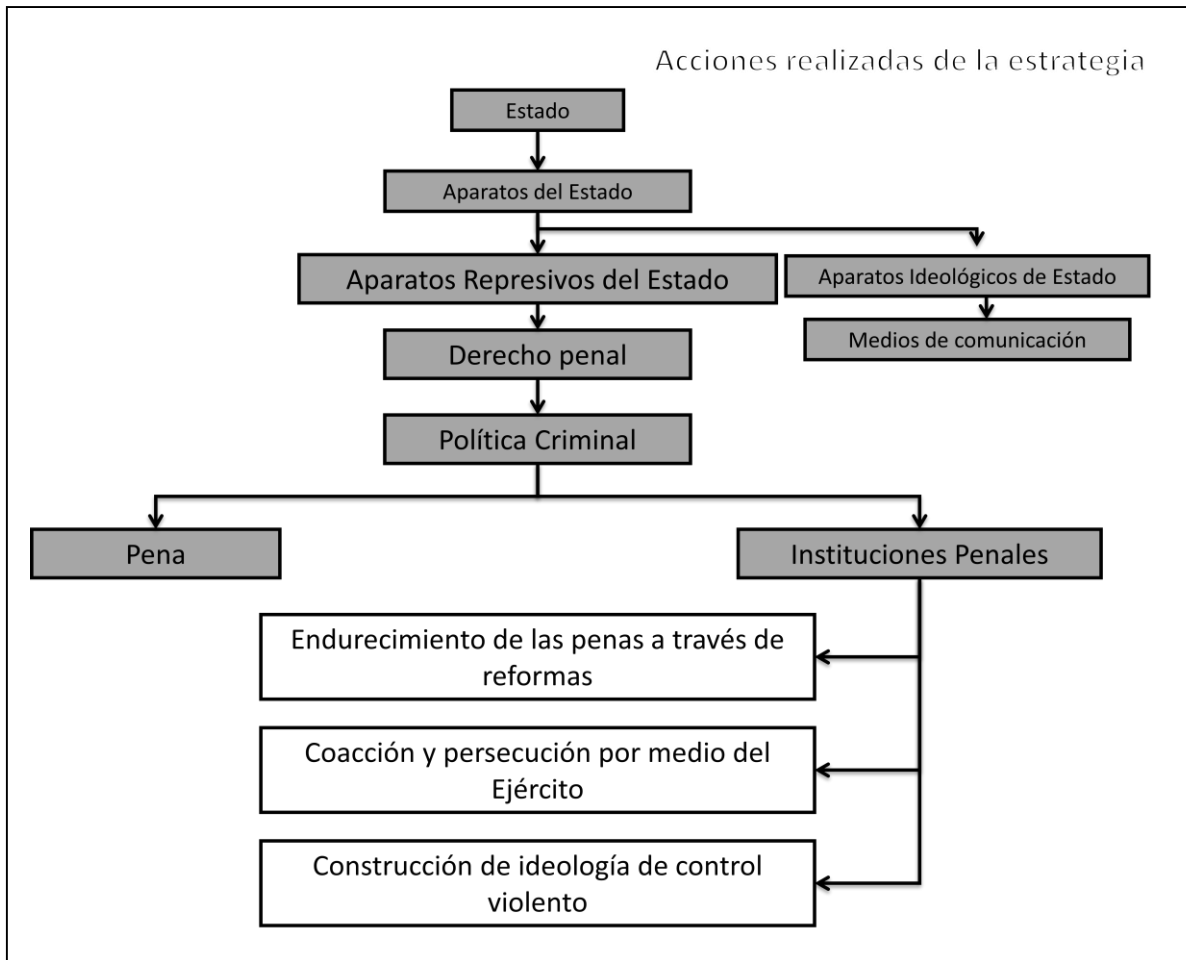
Acciones realizadas de la estrategia

Estado

Aparatos del Estado

Aparatos Represivos del Estado

Aparatos Ideológicos de Estado

Medios de comunicación

Derecho penal

Política Criminal

Pena

Instituciones Penales

Endurecimiento de las penas a través de reformas

Coacción y persecución por medio del Ejército

Construcción de ideología de control violento